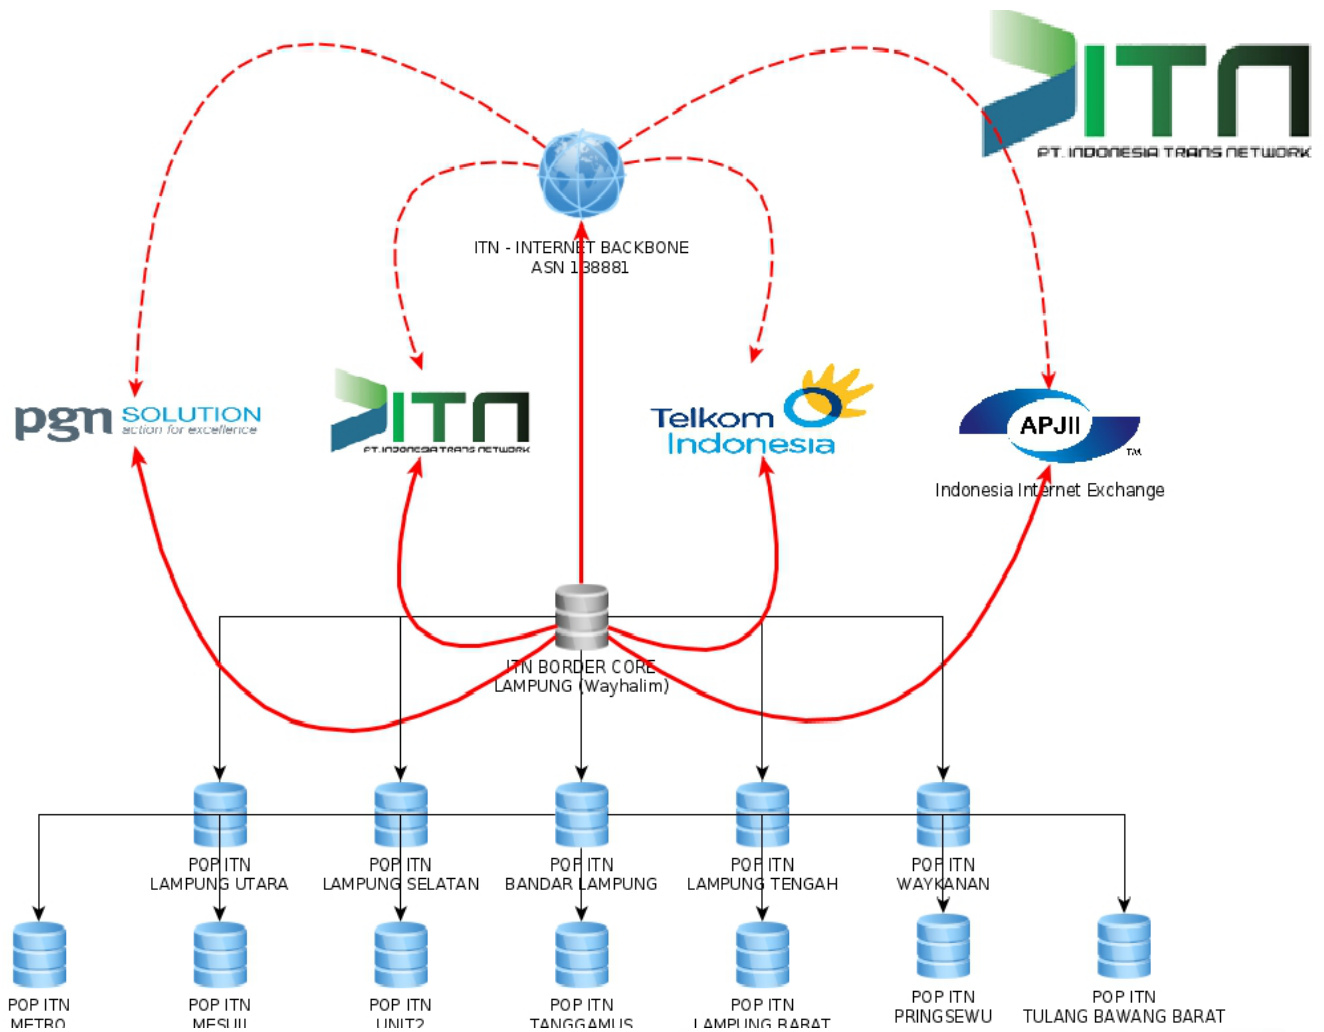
ITN
PT. INDONESIA TRANS NETWORK

ITN - INTERNET BACKBONE
ASN 138881

pgn SOLUTION
action for excellence

ITN
PT. INDONESIA TRANS NETWORK

Telkom Indonesia

APJII
TM
Indonesia Internet Exchange

ITN BORDER CORE
LAMPUNG (Wayhalim)

POP ITN
LAMPUNG UTARA

POP ITN
LAMPUNG SELATAN

POP ITN
BANDAR LAMPUNG

POP ITN
LAMPUNG TENGAH

POP ITN
WAYKANAN

POP ITN
METRO

POP ITN
MESUJI

POP ITN
UNIT2

POP ITN
TANGGAMUS

POP ITN
LAMPUNG BARAT

POP ITN
PRINGSEWU

POP ITN
TULANG BAWANG BARAT